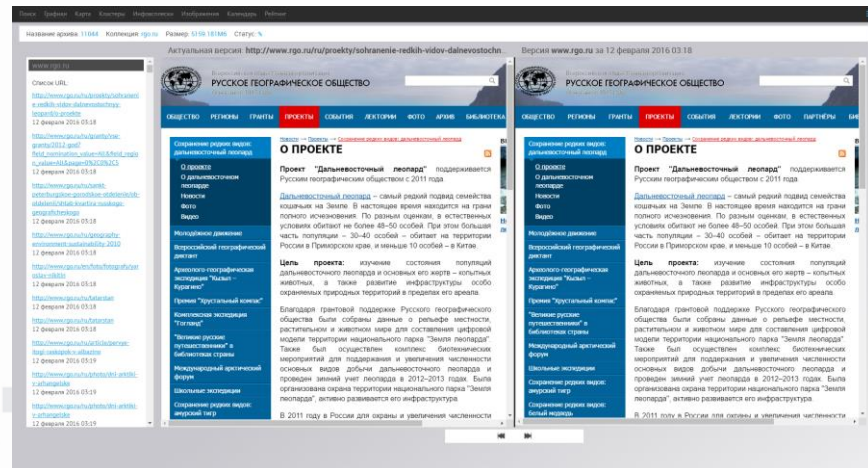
Поиск Графики Карты Кластеры Инфосистема Изображения Календарь Рейтинг

Название архива 11044 Коллекция rgo.ru Размер 5159.181МБ Статус

Актуальная версия http://www.rgo.ru/ru/proekty/sohranenie-redkih-vidov-dalnevostochn...

Версия www.rgo.ru за 12 февраля 2016 03:18

www.rgo.ru

Список URL

http://www.rgo.ru/proekty/sohranenie-redkih-vidov-dalnevostochnyy-leopard/o-proekte
12 февраля 2016 03:18
http://www.rgo.ru/granty/rgo-granty2012-god?field_nomination_value=All&field_region_value=All&page=0%2C0%2C5
12 февраля 2016 03:18
http://www.rgo.ru/sankt-peterburgskoe-gorodskoe-otdelenie/otdeleniI/sbtakt-biuerka-russkogo-geograficheskogo
12 февраля 2016 03:18
http://www.rgo.ru/geography-environment-sustainability-2010
12 февраля 2016 03:18
http://www.rgo.ru/en/foto/fotografy/sarudan-nikitin
12 февраля 2016 03:18
http://www.rgo.ru/tatarstan
12 февраля 2016 03:18
http://www.rgo.ru/tatarstan
12 февраля 2016 03:18
http://www.rgo.ru/article/pervye-itogi-sezona-v-albazino
12 февраля 2016 03:19
http://www.rgo.ru/photo/dni-arktiki-v-arhangelske
12 февраля 2016 03:19
http://www.rgo.ru/photo/dni-arktiki-v-arhangelske
12 февраля 2016 03:19

РУССКОЕ ГЕОГРАФИЧЕСКОЕ ОБЩЕСТВО

ОБЩЕСТВО РЕГИОНЫ ГРАНТЫ ПРОЕКТЫ СОБЫТИЯ ЛЕКТОРИИ ФОТО АРХИВ БИБЛИОТЕКА

Сохранение редких видов: дальневосточный леопард
О проекте
О дальневосточном леопарде
Новости
Фото
Видео
Молодёжное движение
Всероссийский географический диктант
Археолого-географическая экспедиция "Кызыл – Курагино"
Премия "Хрустальный компас"
Комплексная экспедиция "Гогланд"
"Великие русские путешественники" в библиотеках страны
Международный арктический форум
Школьные экспедиции
Сохранение редких видов: амурский тигр

Главная » Проекты » Сохранение редких видов: дальневосточный леопард

О ПРОЕКТЕ

Проект "Дальневосточный леопард" поддерживается Русским географическим обществом с 2011 года.

Дальневосточный леопард – самый редкий подвид семейства кошачьих на Земле. В настоящее время находится на грани полного исчезновения. По разным оценкам, в естественных условиях обитает не более 48–50 особей. При этом большая часть популяции – 30–40 особей – обитает на территории России в Приморском крае, и меньше 10 особей – в Китае.

Цель проекта: изучение состояния популяций дальневосточного леопарда и основных его жертв – копытных животных, а также развитие инфраструктуры особо охраняемых природных территорий в пределах его ареала.

Благодаря грантовой поддержке Русского географического общества были собраны данные о рельефе местности, растительном и животном мире для составления цифровой модели территории национального парка "Земля леопарда". Также был осуществлен комплекс биотехнических мероприятий для поддержания и увеличения численности основных видов добычи дальневосточного леопарда и проведен зимний учет леопарда в 2012–2013 годах. Была организована охрана территории национального парка "Земля леопарда", активно развивается его инфраструктура.

В 2011 году в России для охраны и увеличения численности

РУССКОЕ ГЕОГРАФИЧЕСКОЕ ОБЩЕСТВО

ОБЩЕСТВО РЕГИОНЫ ГРАНТЫ ПРОЕКТЫ СОБЫТИЯ ЛЕКТОРИИ ФОТО ПАРТНЁРЫ

Сохранение редких видов: дальневосточный леопард
О проекте
О дальневосточном леопарде
Новости
Фото
Видео
Молодёжное движение
Всероссийский географический диктант
Археолого-географическая экспедиция "Кызыл – Курагино"
Премия "Хрустальный компас"
"Великие русские путешественники" в библиотеках страны
Международный арктический форум
Школьные экспедиции
Сохранение редких видов: амурский тигр
Сохранение редких видов: белый медведь

Главная » Проекты » Сохранение редких видов: дальневосточный леопард

О ПРОЕКТЕ

Проект "Дальневосточный леопард" поддерживается Русским географическим обществом с 2011 года.

Дальневосточный леопард – самый редкий подвид семейства кошачьих на Земле. В настоящее время находится на грани полного исчезновения. По разным оценкам, в естественных условиях обитает не более 48–50 особей. При этом большая часть популяции – 30–40 особей – обитает на территории России в Приморском крае, и меньше 10 особей – в Китае.

Цель проекта: изучение состояния популяций дальневосточного леопарда и основных его жертв – копытных животных, а также развитие инфраструктуры особо охраняемых природных территорий в пределах его ареала.

Благодаря грантовой поддержке Русского географического общества были собраны данные о рельефе местности, растительном и животном мире для составления цифровой модели территории национального парка "Земля леопарда". Также был осуществлен комплекс биотехнических мероприятий для поддержания и увеличения численности основных видов добычи дальневосточного леопарда и проведен зимний учет леопарда в 2012–2013 годах. Была организована охрана территории национального парка "Земля леопарда", активно развивается его инфраструктура.

В 2011 году в России для охраны и увеличения численности